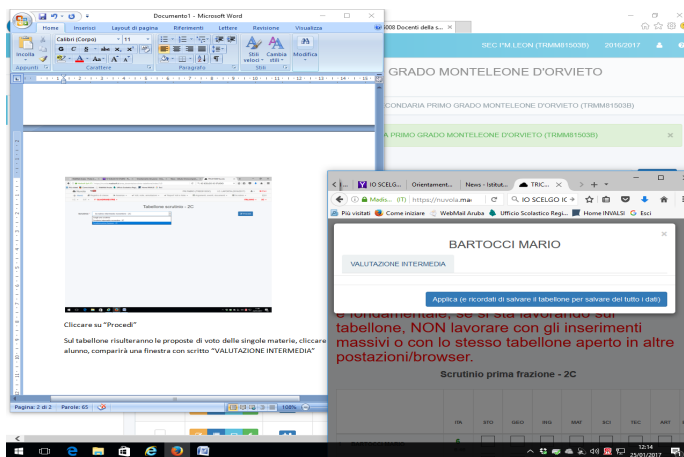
Documento1 - Microsoft Word

Home Inserisci Layout di pagina Riferimenti Lettere Revisione Visualizza

Incolla

Calibri (Corpo) 11

Appunti Carattere Paragrafo Stili

Stili veloci Cambia stili Modifica

Tabellone scrutini - 2C

Cliccare su "Procedi"

Sul tabellone risulteranno le proposte di voto delle singole materie, cliccare alunno, comparirà una finestra con scritto "VALUTAZIONE INTERMEDIA"

Pagina: 2 di 2 Parole: 65 108%

6008 Docenti della s... ×

SEC I°M LEON (TRMM81503B) 2016/2017

GRADO MONTELEONE D'ORVIETO

CONDARIA PRIMO GRADO MONTELEONE D'ORVIETO (TRMM81503B)

A PRIMO GRADO MONTELEONE D'ORVIETO (TRMM81503B)

IO SCELGO Orientament... News - Istitut... TRIC... × +

Medis... (IT) https://nuvola.mad IO SCELGO IC

Più visitati Come iniziare WebMail Aruba Ufficio Scolastico Regi... Home INVALSI Esci

BARTOCCI MARIO

VALUTAZIONE INTERMEDIA

Applica (e ricordati di salvare il tabellone per salvare del tutto i dati)

è fondamentale, se si sta lavorando sul tabellone, NON lavorare con gli inserimenti massivi o con lo stesso tabellone aperto in altre postazioni/browser.

Scrutinio prima frazione - 2C

ITA STO GEO ING MAT SCI TEC ART

12:14
25/01/2017